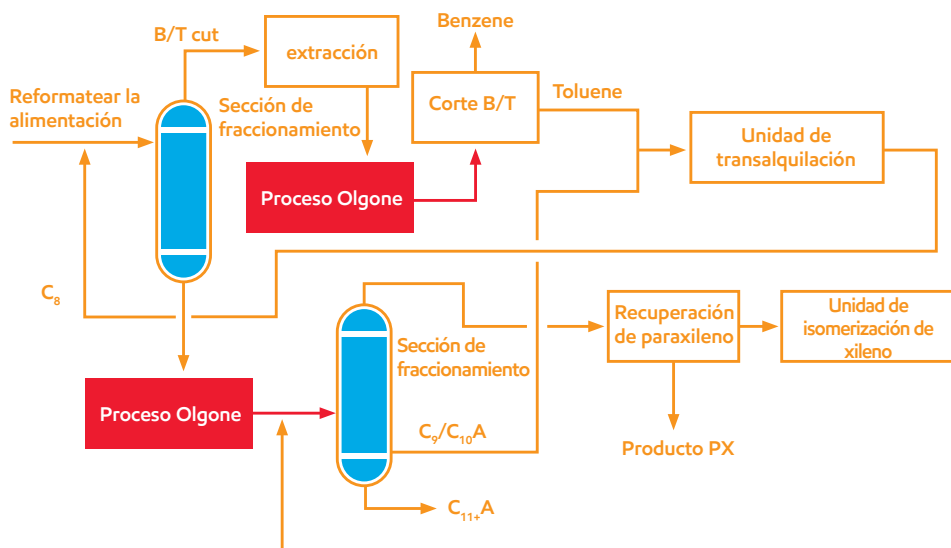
B/T cut

extracción

Benzene

Reformatear la alimentación

Sección de fraccionamiento

Corte B/T

Toluene

Unidad de transalquilación

Proceso Olgone

$C_8$

Sección de fraccionamiento

Recuperación de paraxileno

Unidad de isomerización de xileno

Proceso Olgone

$C_9/C_{10}A$

Producto PX

$C_{11+}A$